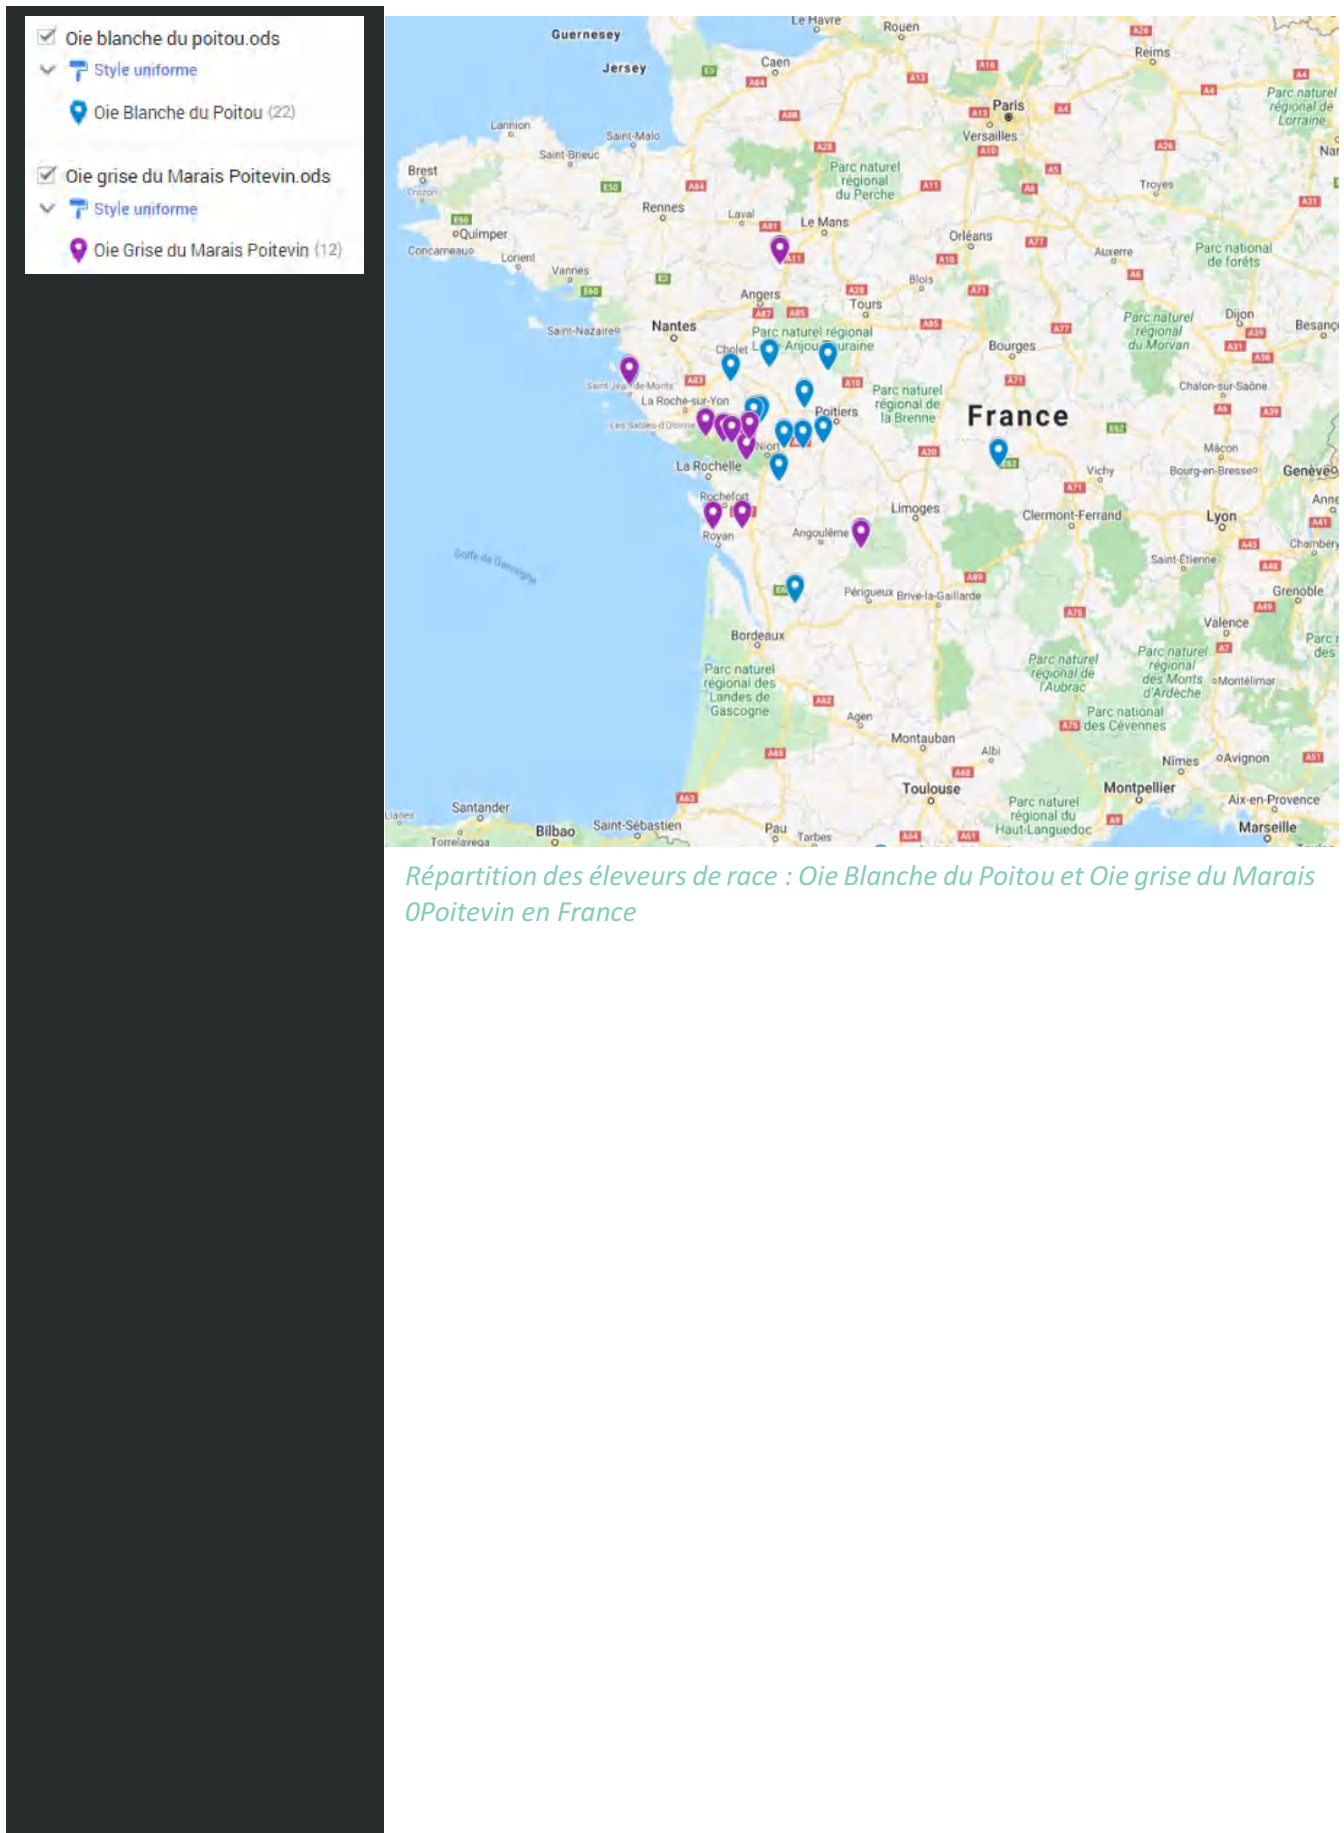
Oie blanche du poitou.ods
Style uniforme
Oie Blanche du Poitou (22)

Oie grise du Marais Poitevin.ods
Style uniforme
Oie Grise du Marais Poitevin (12)

Guernesey
Jersey
Le Havre
Rouen
Caen
Reims
Paris
Versailles
Parc naturel régional de Lorraine
Lannion
Saint-Malo
Saint-Brieuc
Brest
Crozon
Quimper
Concarneau
Lorient
Vannes
Rennes
Laval
Le Mans
Parc naturel régional du Perche
Orléans
Troyes
Auxerre
Parc national de forêts
Angers
Tours
Blois
Saint-Nazaire
Nantes
Parc naturel régional Loire-Anjou-Touraine
Cholet
Bourges
Parc naturel régional du Morvan
Dijon
Besançon
Saint-Jean-de-Monts
La Roche-sur-Yon
Les Sables-d'Olonne
Poitiers
Parc naturel régional de la Brenne
France
Chalon-sur-Saône
Niort
La Rochelle
Mâcon
Vichy
Bourg-en-Bresse
Genève
Rochefort
Royan
Limoges
Clermont-Ferrand
Lyon
Angoulême
Golfe de Gascogne
Saint-Étienne
Chambéry
Périgueux
Brive-la-Gaillarde
Grenoble
Bordeaux
Valence
Parc naturel régional des Landes de Gascogne
Parc naturel régional de l'Aubrac
Parc naturel régional des Monts d'Ardèche
Montélimar
Agen
Parc national des Cévennes
Montauban
Albi
Nîmes
Avignon
Toulouse
Montpellier
Aix-en-Provence
Santander
Torrelavega
Bilbao
Saint-Sébastien
Pau
Tarbes
Parc naturel régional du Haut-Languedoc
Marseille

Répartition des éleveurs de race : Oie Blanche du Poitou et Oie grise du Marais 0Poitevin en France